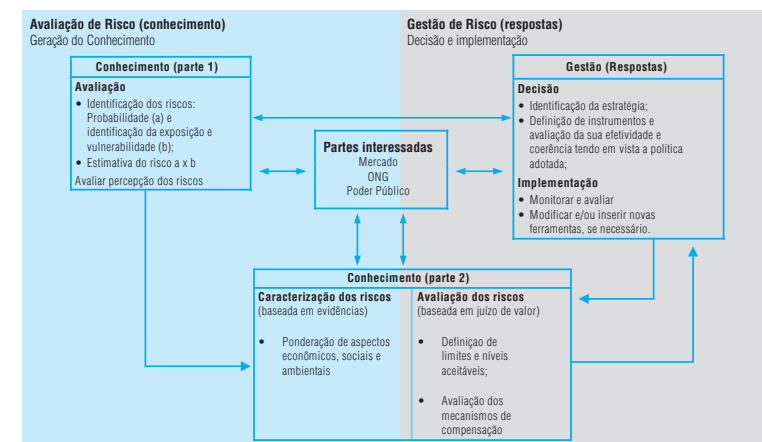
Avaliação de Risco (conhecimento)
Geração do Conhecimento

Gestão de Risco (respostas)
Decisão e implementação

Conhecimento (parte 1)

Avaliação
• Identificação dos riscos: Probabilidade (a) e identificação da exposição e vulnerabilidade (b);
• Estimativa do risco a x b
Avaliar percepção dos riscos

Partes interessadas
Mercado
ONG
Poder Público

Gestão (Respostas)

Decisão
• Identificação da estratégia;
• Definição de instrumentos e avaliação da sua efetividade e coerência tendo em vista a política adotada;

Implementação
• Monitorar e avaliar
• Modificar e/ou inserir novas ferramentas, se necessário.

Conhecimento (parte 2)

Caracterização dos riscos
(baseada em evidências)

• Ponderação de aspectos econômicos, sociais e ambientais

Avaliação dos riscos
(baseada em juízo de valor)

• Definiçao de limites e níveis aceitáveis;

• Avaliação dos mecanismos de compensação